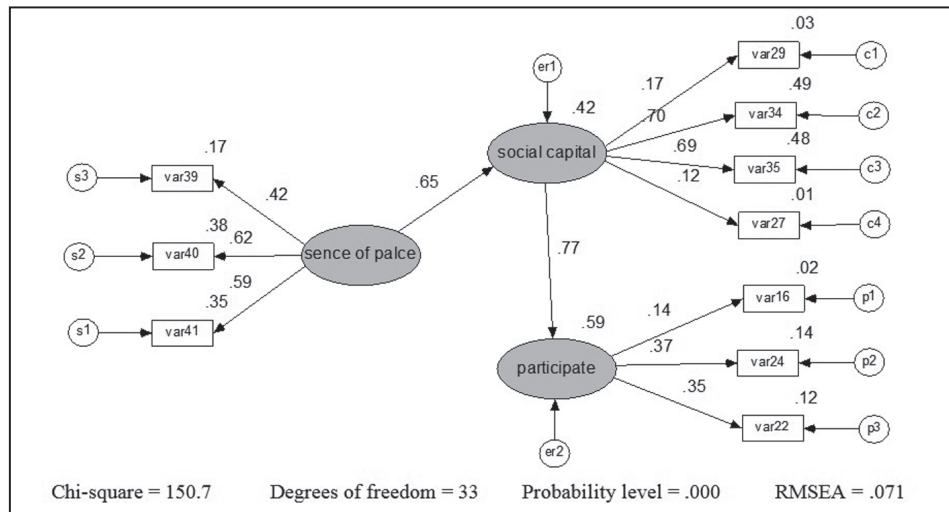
.03
er1
.17
var29
c1
.42
.49
.70
var34
c2
social capital
.48
.17
.69
s3
var39
.65
var35
c3
.42
.12
.01
var27
c4
.38
.62
s2
var40
sence of palce
.77
.59
.02
.35
.14
s1
var41
var16
p1
.59
.14
.37
participate
var24
p2
.35
.12
var22
p3
er2

Chi-square = 150.7 Degrees of freedom = 33 Probability level = .000 RMSEA = .071